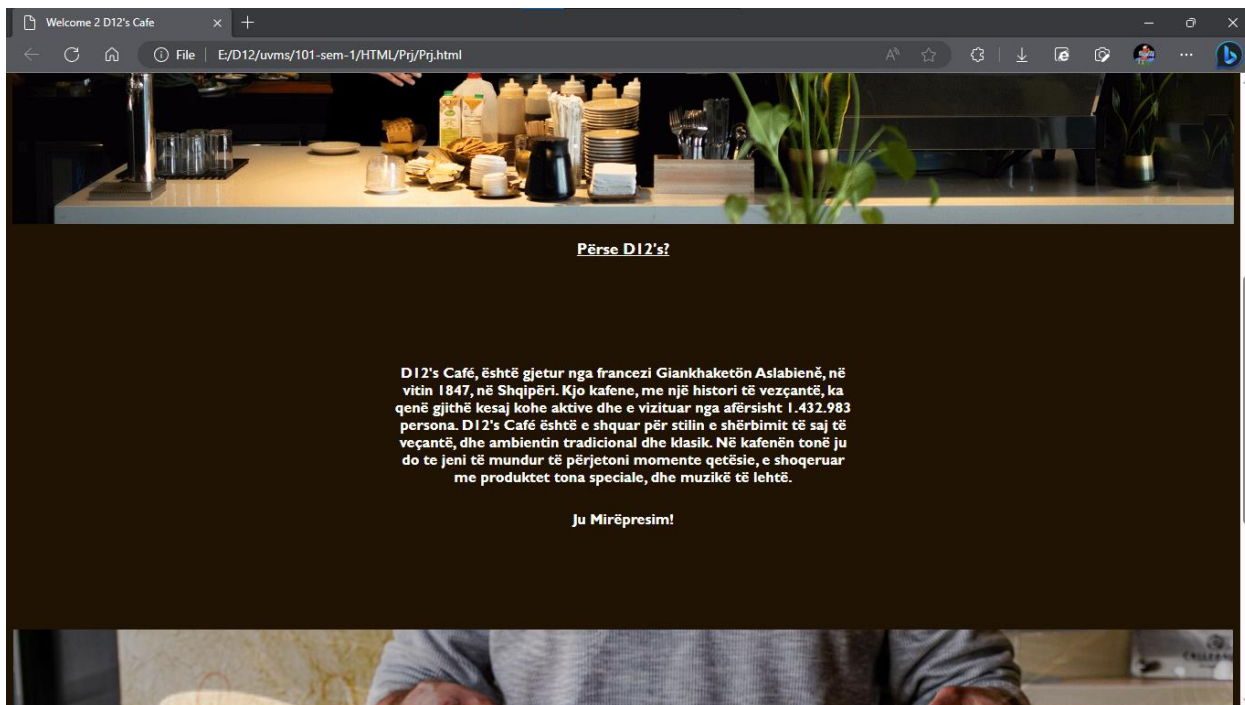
Welcome 2 D12's Cafe

File | E:/D12/uvms/101-sem-1/HTML/Prj/Prj.html

Përse D12's?

D12's Café, është gjetur nga francezi Giankhaketön Aslabienë, në vitin 1847, në Shqipëri. Kjo kafene, me një histori të vezçantë, ka qenë gjithë kesaj kohe aktive dhe e vizituar nga afërsisht 1.432.983 persona. D12's Café është e shquar për stilin e shërbimit të saj të veçantë, dhe ambientin tradicional dhe klasik. Në kafenën tonë ju do te jeni të mundur të përjetoni momente qetësie, e shoqeruar me produktet tona speciale, dhe muzikë të lehtë.

Ju Mirëpresim!